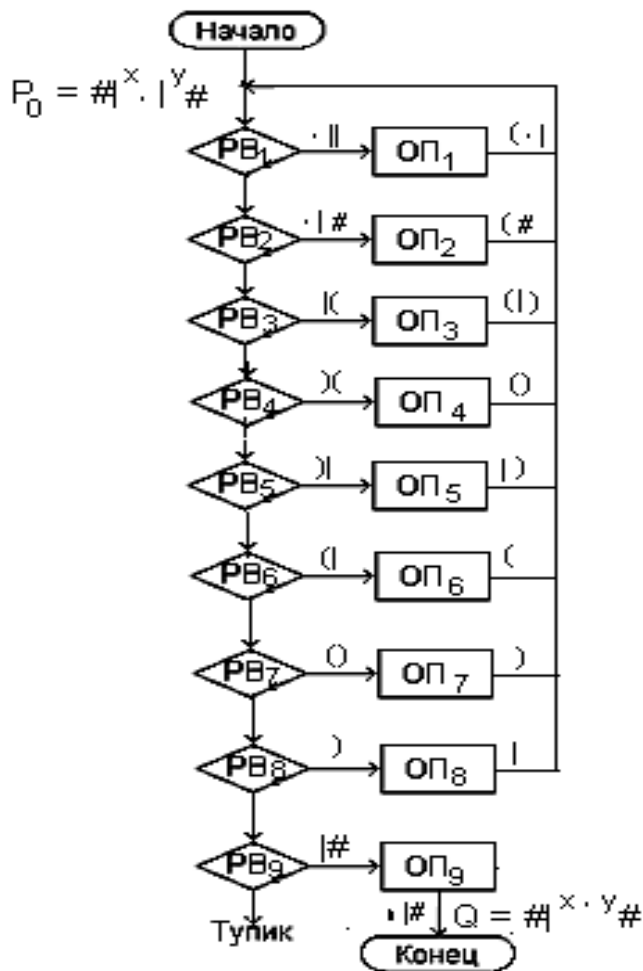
Начало

$P_0 = \#|^x \cdot |^y\#$

$РВ_1$ ·|| $ОП_1$ (·|

$РВ_2$ ·|# $ОП_2$ (#

$РВ_3$ |( $ОП_3$ (|)

$РВ_4$ )( $ОП_4$ ()

$РВ_5$ )| $ОП_5$ |)

$РВ_6$ (| $ОП_6$ (

$РВ_7$ () $ОП_7$ )

$РВ_8$ ) $ОП_8$ |

$РВ_9$ |# $ОП_9$

Тупик

·|# $Q = \#|^{x \cdot y}\#$

Конец